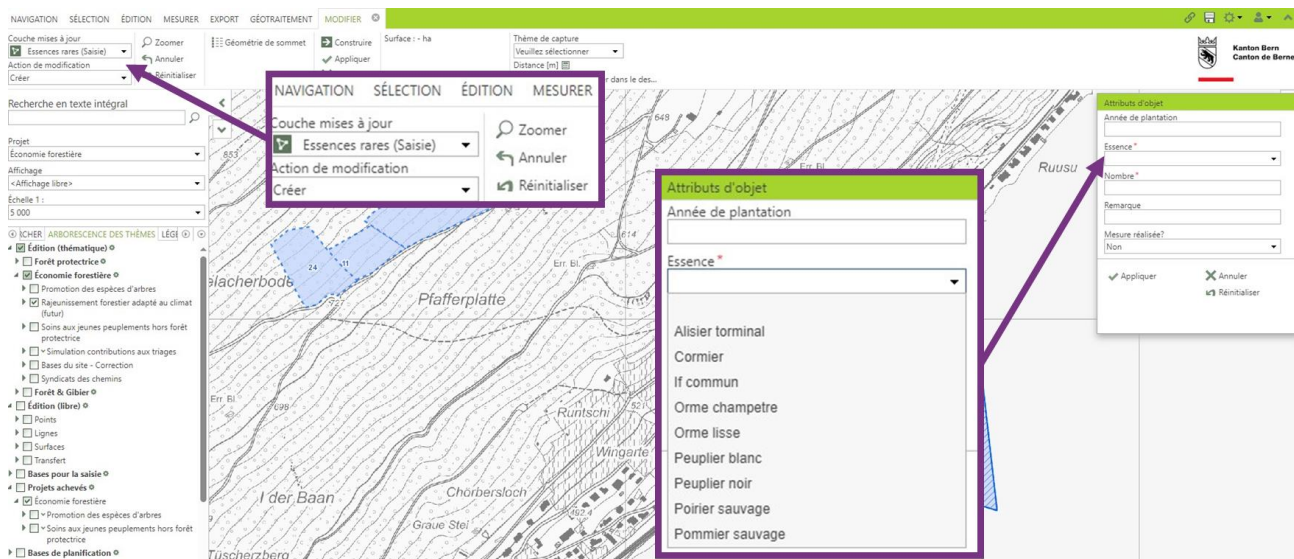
NAVIGATION SÉLECTION ÉDITION MESURER EXPORT GÉOTRAITEMENT MODIFIER

Couche mises à jour
Essences rares (Saisie)
Action de modification
Créer

Zoomer
Annuler
Réinitialiser

Géométrie de sommet

Construire
Appliquer

Surface : - ha

Thème de capture
Veuillez sélectionner
Distance [m]
r dans le des...

Kanton Bern
Canton de Berne

Recherche en texte intégral

Projet
Économie forestière
Affichage
<Affichage libre>
Échelle 1 :
5 000

ICHER ARBORESCENCE DES THÈMES LÉG

Édition (thématique)
Forêt protectrice
Économie forestière
Promotion des espèces d'arbres
Rajeunissement forestier adapté au climat (futur)
Soins aux jeunes peuplements hors forêt protectrice
Simulation contributions aux triages
Bases du site - Correction
Syndicats des chemins
Forêt & Gibier
Édition (libre)
Points
Lignes
Surfaces
Transfert
Bases pour la saisie
Projets achevés
Économie forestière
Promotion des espèces d'arbres
Soins aux jeunes peuplements hors forêt protectrice
Bases de planification

NAVIGATION SÉLECTION ÉDITION MESURER
Couche mises à jour
Essences rares (Saisie)
Action de modification
Créer
Zoomer
Annuler
Réinitialiser

853
24
11
elacherbode
757
Pfafferplatte
Err. Bl.
698
649
614
Err. Bl.
Ruusu
Runtschi
Wingarte
Chorbersloch
l der Baan
Graue Stei
Tüscherzberg

Attributs d'objet
Année de plantation
Essence*
Alisier torminal
Cormier
If commun
Orme champetre
Orme lisse
Peuplier blanc
Peuplier noir
Poirier sauvage
Pommier sauvage

Attributs d'objet
Année de plantation
Essence*
Nombre*
Remarque
Mesure réalisée?
Non
Appliquer
Annuler
Réinitialiser